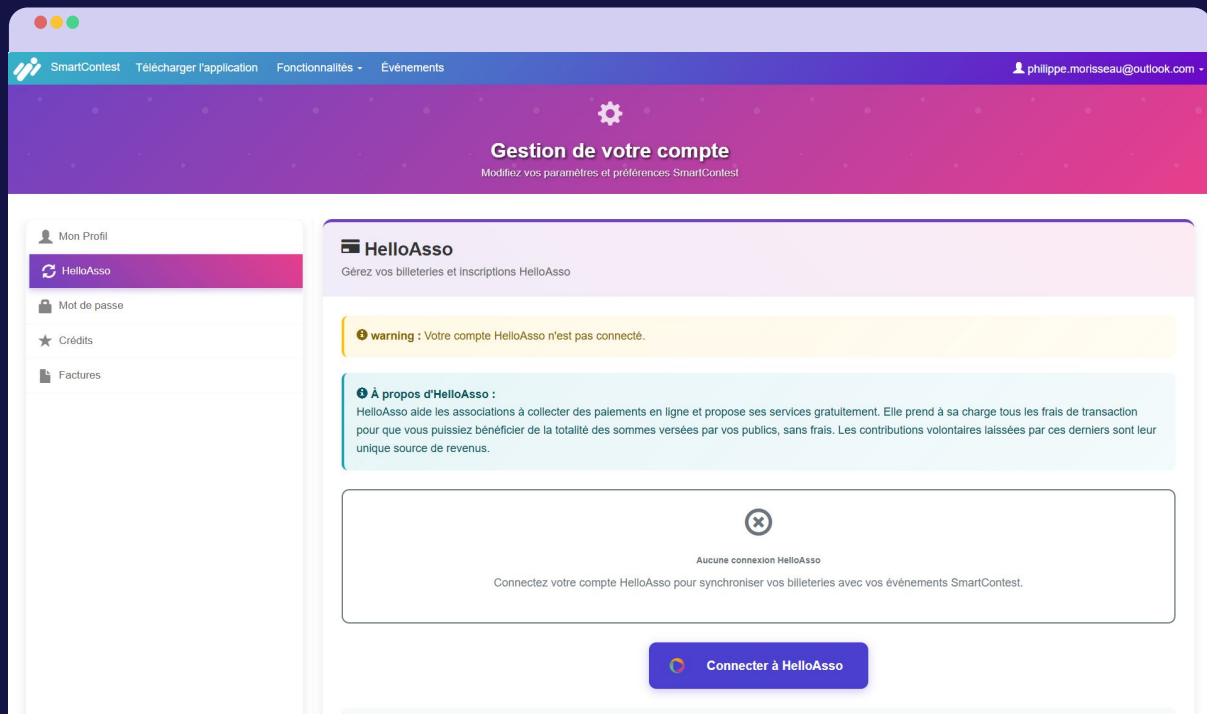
SmartContest Télécharger l'application Fonctionnalités Événements

philippe.morisseau@outlook.com

Gestion de votre compte

Modifiez vos paramètres et préférences SmartContest

Mon Profil

HelloAsso

Mot de passe

Crédits

Factures

HelloAsso

Gérez vos billeteries et inscriptions HelloAsso

warning : Votre compte HelloAsso n'est pas connecté.

À propos d'HelloAsso :

HelloAsso aide les associations à collecter des paiements en ligne et propose ses services gratuitement. Elle prend à sa charge tous les frais de transaction pour que vous puissiez bénéficier de la totalité des sommes versées par vos publics, sans frais. Les contributions volontaires laissées par ces derniers sont leur unique source de revenus.

Aucune connexion HelloAsso

Connectez votre compte HelloAsso pour synchroniser vos billeteries avec vos événements SmartContest.

Connecter à HelloAsso